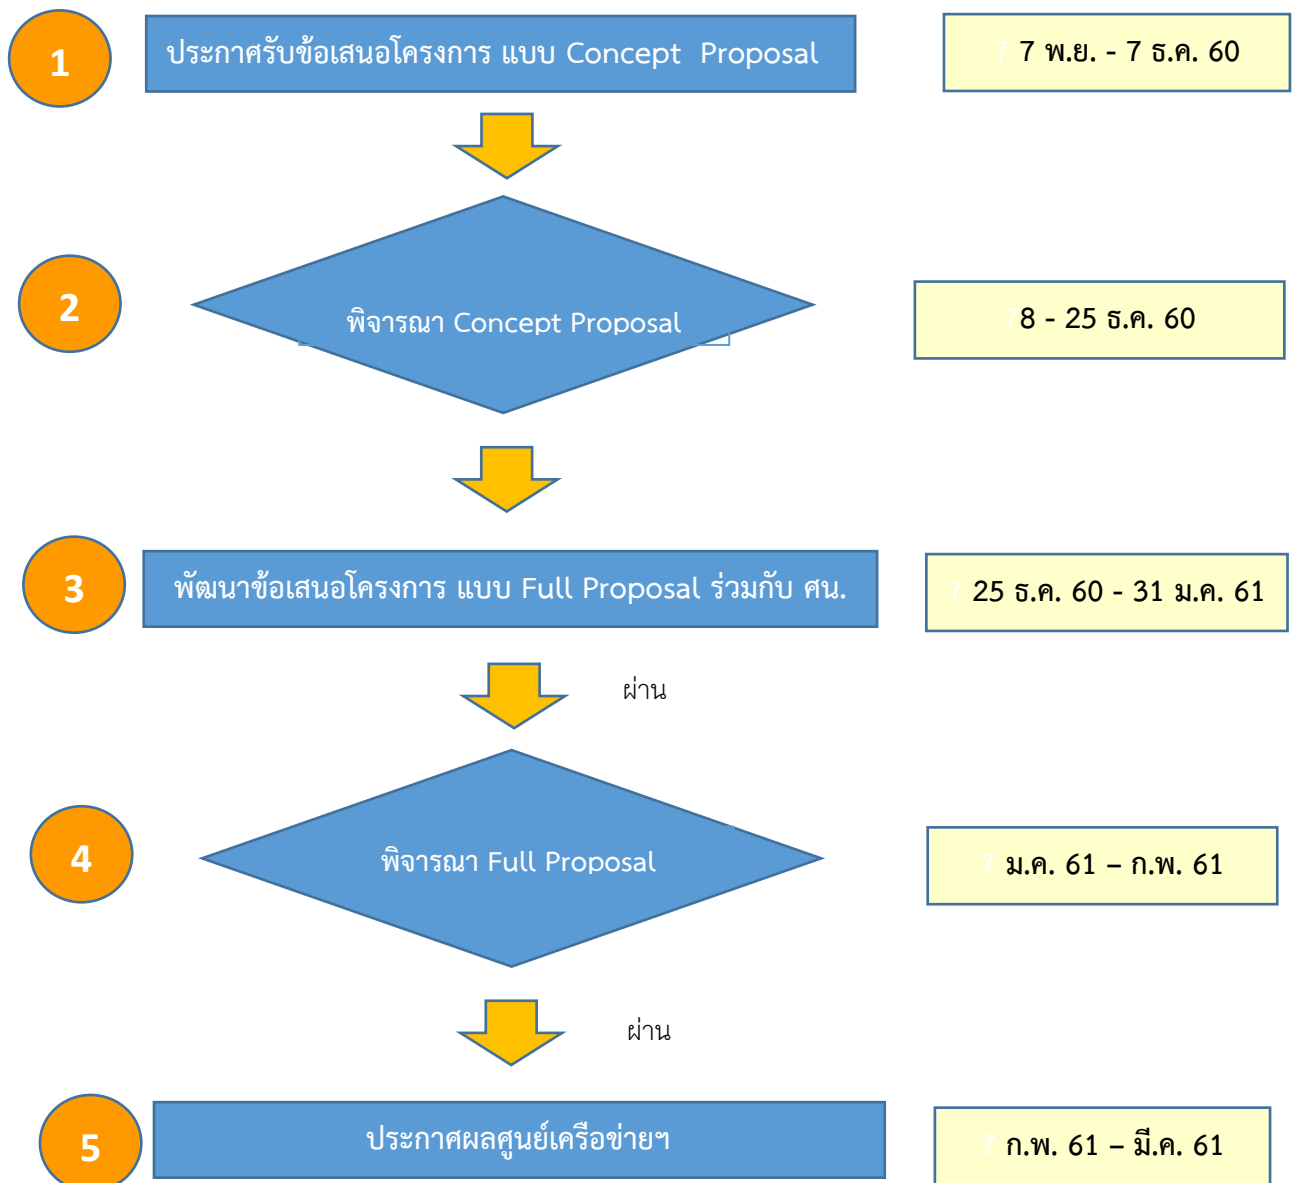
1

ประกาศรับข้อเสนอโครงการ แบบ Concept Proposal

7 พ.ย. - 7 ธ.ค. 60

2

พิจารณา Concept Proposal

8 - 25 ธ.ค. 60

3

พัฒนาข้อเสนอโครงการ แบบ Full Proposal ร่วมกับ ศน.

25 ธ.ค. 60 - 31 ม.ค. 61

ผ่าน

4

พิจารณา Full Proposal

ม.ค. 61 – ก.พ. 61

ผ่าน

5

ประกาศผลศูนย์เครือข่ายฯ

ก.พ. 61 – มี.ค. 61